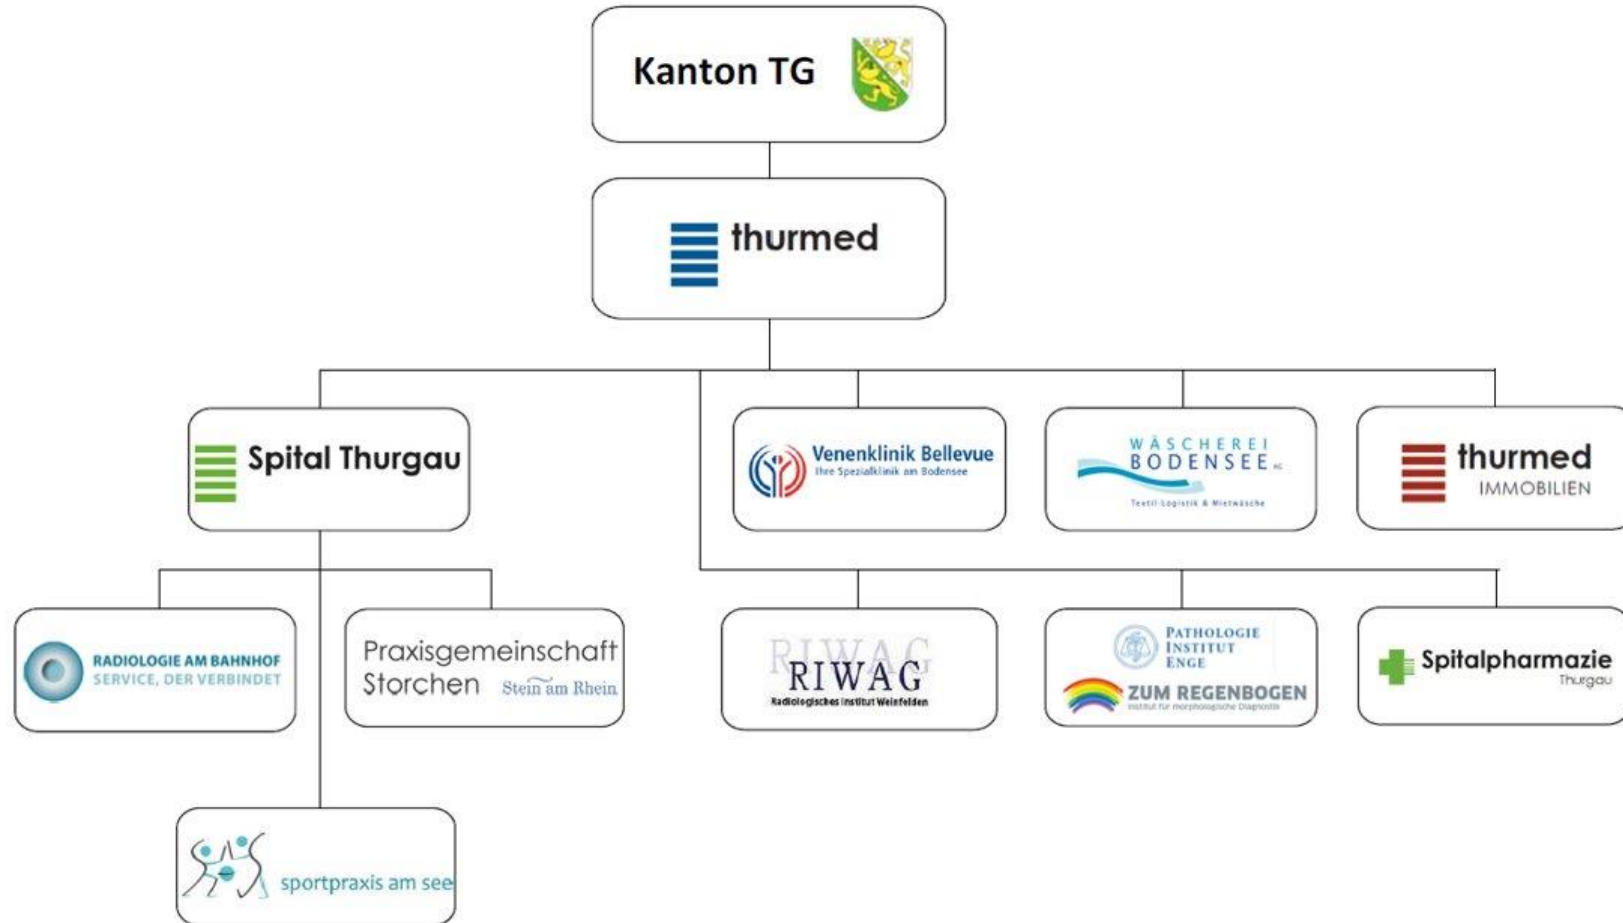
Kanton TG

thurmed

Spital Thurgau

Venenklinik Bellevue
Ihre Spezialklinik am Bodensee

WÄSCHEREI
BODENSEE AG
Textil-Logistik & Mietwäsche

thurmed
IMMOBILIEN

RADIOLOGIE AM BAHNHOF
SERVICE, DER VERBINDET

Praxisgemeinschaft Storchen Stein am Rhein

RIWAG
Radiologisches Institut Weinfelden

PATHOLOGIE INSTITUT ENGE

ZUM REGENBOGEN
Institut für morphologische Diagnostik

Spitalpharmazie
Thurgau

sportpraxis am see